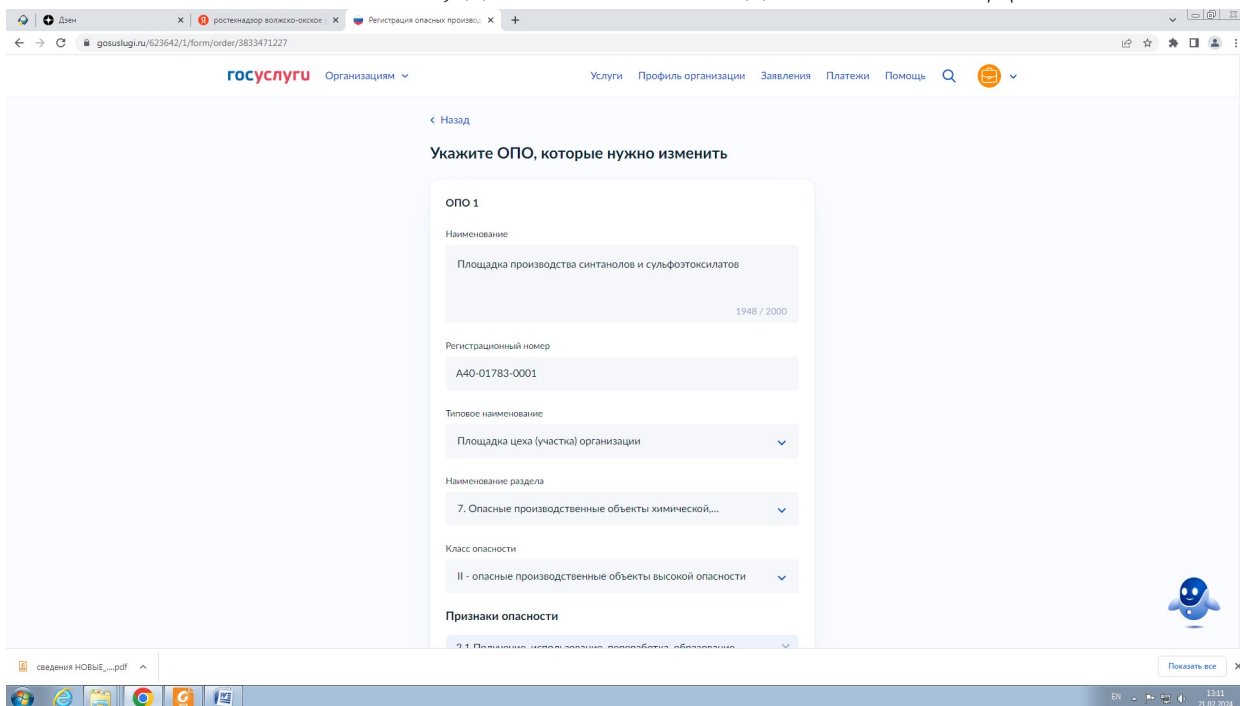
Дзен
ростехнадзор волжско-окское
Регистрация опасных производ
gosuslugi.ru/623642/1/form/order/3833471227

госуслуги Организациям

Услуги Профиль организации Заявления Платежи Помощь

‹ Назад

Укажите ОПО, которые нужно изменить

ОПО 1

Наименование

Площадка производства синтанолов и сульфоэтоксилатов

1948 / 2000

Регистрационный номер

А40-01783-0001

Типовое наименование

Площадка цеха (участка) организации

Наименование раздела

7. Опасные производственные объекты химической,...

Класс опасности

II - опасные производственные объекты высокой опасности

Признаки опасности

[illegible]

сведения НОВЫЕ_....pdf

Показать все

EN 13:11 21.02.2024